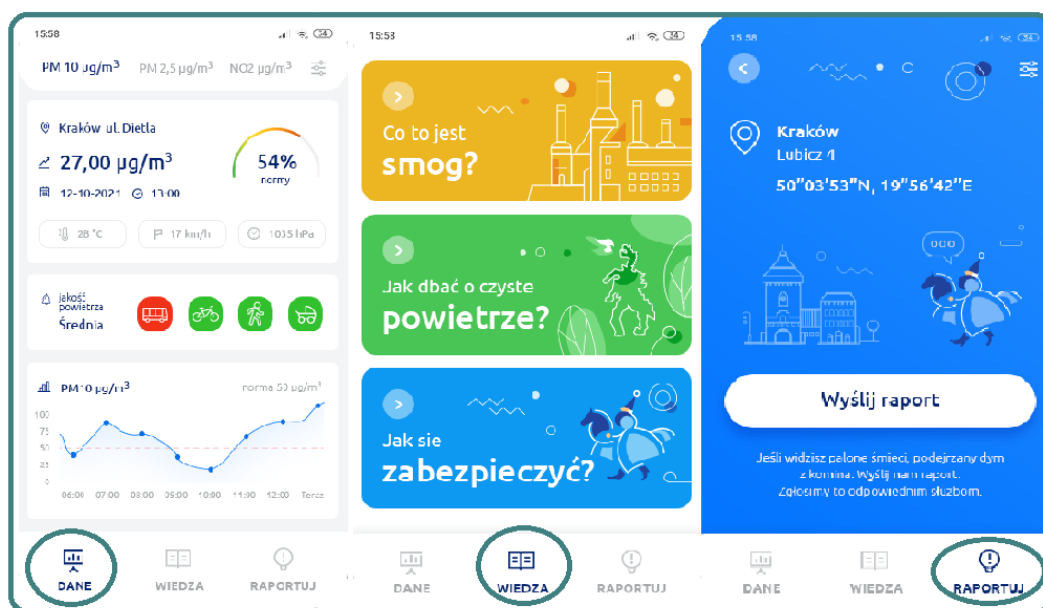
15:58

PM 10 µg/m$^3$ PM 2,5 µg/m$^3$ NO2 µg/m$^3$

Kraków ul. Dietla

27,00 µg/m$^3$

54% normy

12-10-2021 13:00

28 °C 17 km/h 1035 hPa

jakość powietrza Średnia

PM 10 µg/m$^3$ norma 50 µg/m$^3$

100 75 50 25 0

06:00 07:00 08:00 09:00 10:00 11:00 12:00 Teraz

DANE WIEDZA RAPORTUJ

15:58

Co to jest smog?

Jak dbać o czyste powietrze?

Jak sie zabezpieczyć?

DANE WIEDZA RAPORTUJ

15:58

Kraków
Lubicz 4
50°03'53"N, 19°56'42"E

Wyślij raport

Jeśli widzisz palone śmieci, podejrzany dym z komina. Wyślij nam raport. Zgłosimy to odpowiednim służbom.

DANE WIEDZA RAPORTUJ